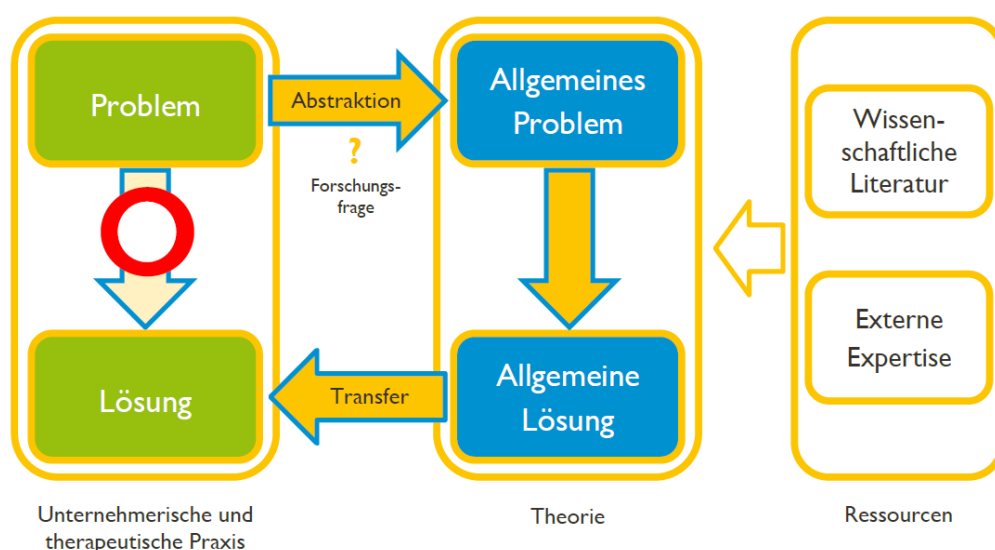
Problem

Abstraktion

?

Forschungsfrage

Allgemeines Problem

Wissenschaftliche Literatur

Externe Expertise

Lösung

Transfer

Allgemeine Lösung

Unternehmerische und therapeutische Praxis

Theorie

Ressourcen